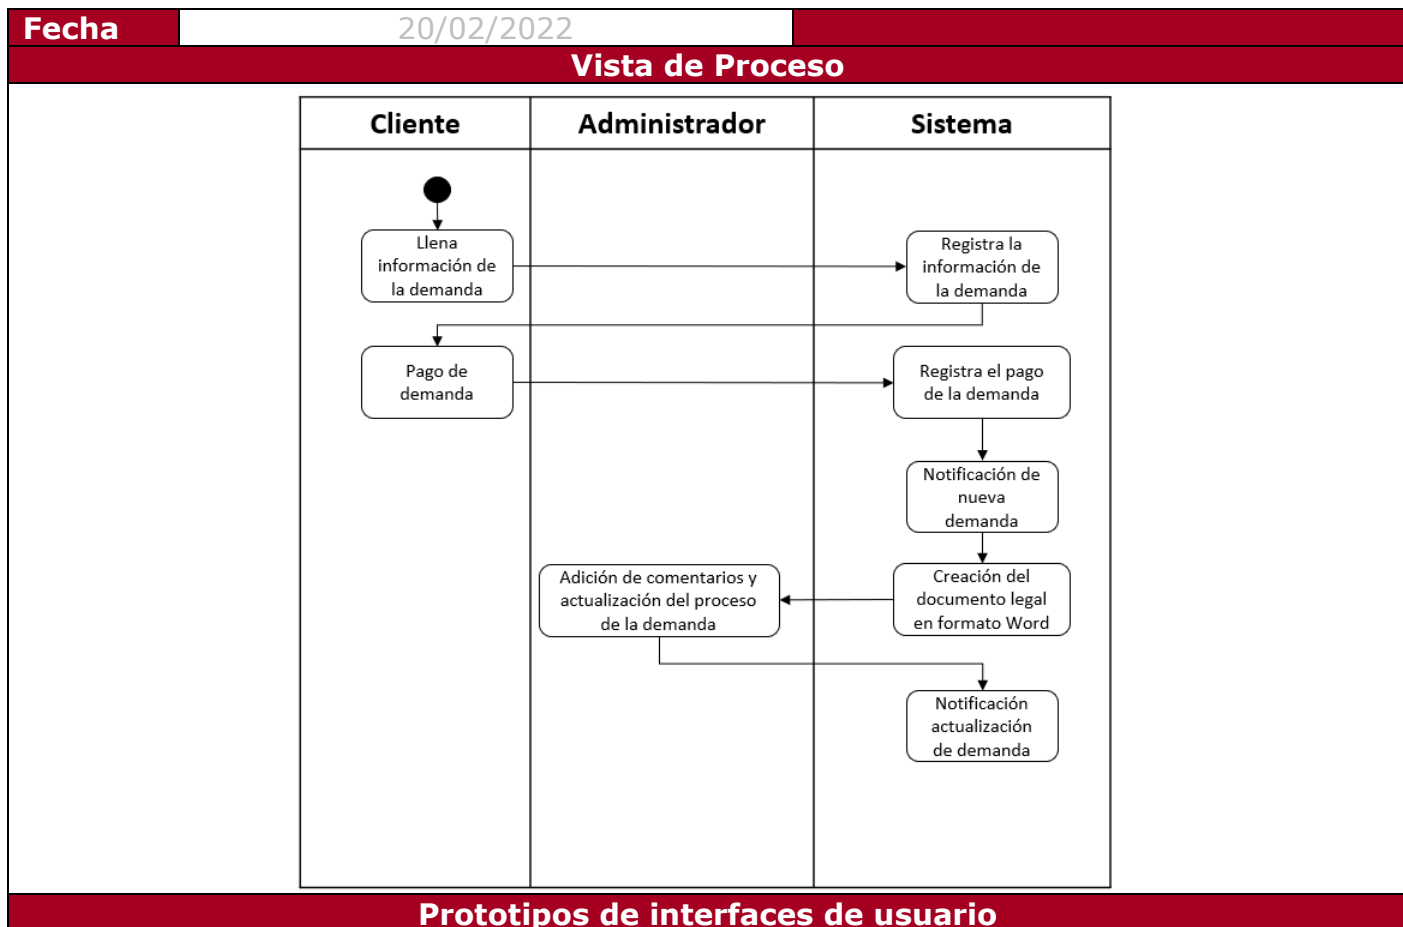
Fecha 20/02/2022

Vista de Proceso

Cliente

Administrador

Sistema

Llena información de la demanda

Registra la información de la demanda

Pago de demanda

Registra el pago de la demanda

Notificación de nueva demanda

Adición de comentarios y actualización del proceso de la demanda

Creación del documento legal en formato Word

Notificación actualización de demanda

Prototipos de interfaces de usuario